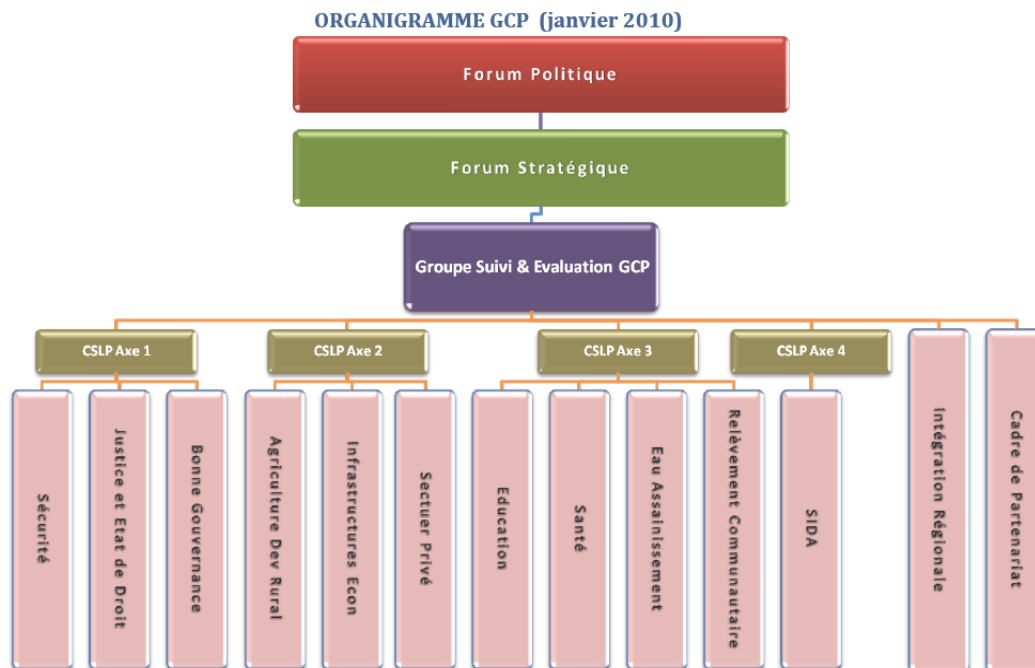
ORGANIGRAMME GCP (janvier 2010)

Forum Politique

Forum Stratégique

Groupe Suivi & Evaluation GCP

CSLP Axe 1

Sécurité

Justice et Etat de Droit

Bonne Gouvernance

CSLP Axe 2

Agriculture Dev Rural

Infrastructures Econ

Secteur Privé

CSLP Axe 3

Education

Santé

Eau Assainissement

Relèvement Communautaire

CSLP Axe 4

SIDA

Intégration Régionale

Cadre de Partenariat